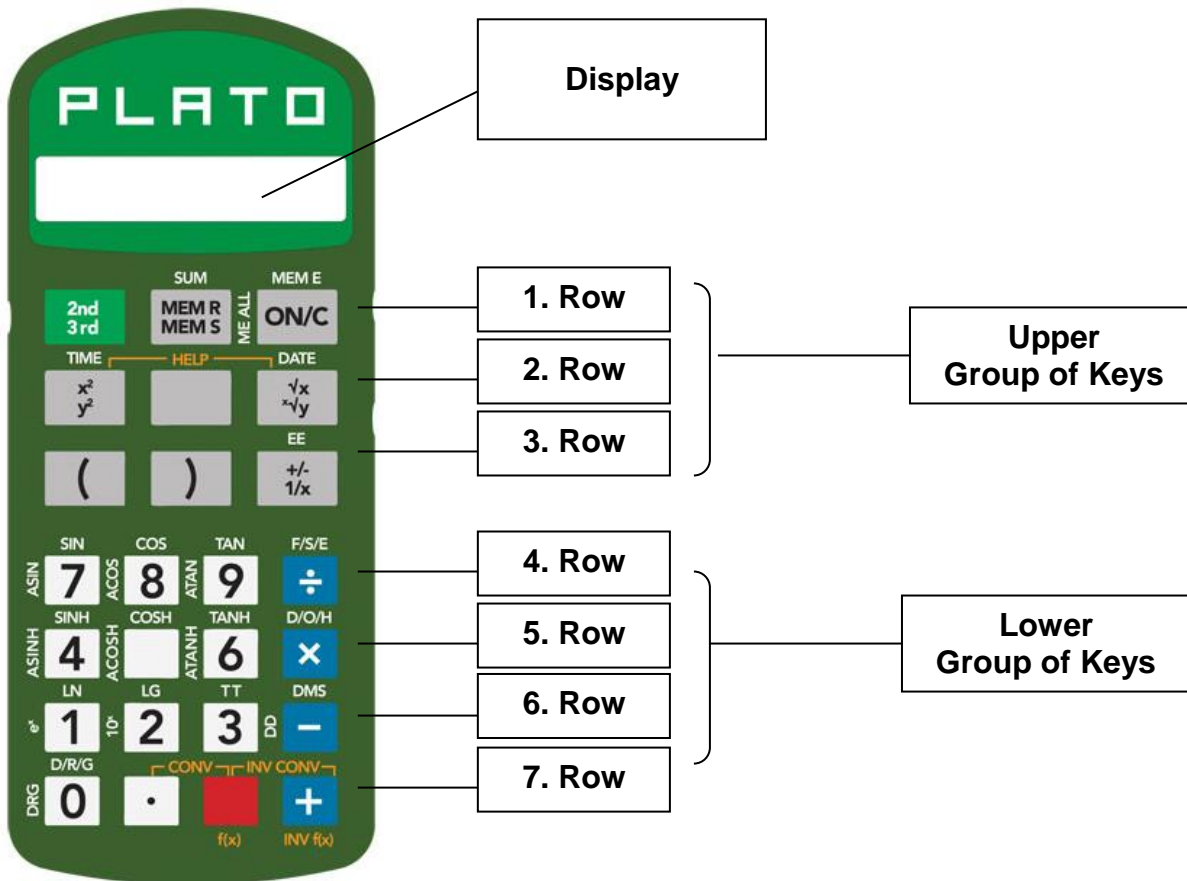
PLATO

Display

SUM
MEM E

2nd
3rd

MEM R
MEM S

ME ALL

ON/C

1. Row

TIME
HELP
DATE

$x^2$
$y^2$

$\sqrt{x}$
$\sqrt[x]{y}$

2. Row

Upper
Group of Keys

EE

(

)

+/-
1/x

3. Row

SIN
COS
TAN
F/S/E

ASIN
7
ACOS
8
ATAN
9
÷

4. Row

SINH
COSH
TANH
D/O/H

ASINH
4
ACOSH
ATANH
6
×

5. Row

Lower
Group of Keys

LN
LG
TT
DMS

$e^x$
1
$10^x$
2
3
DD
−

6. Row

D/R/G
CONV
INV CONV

DRG
0
·
+

f(x)
INV f(x)

7. Row